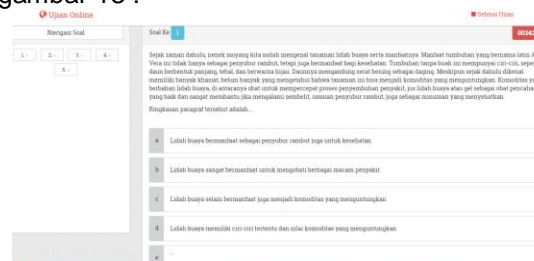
gambar 19 :

Ujian Online

Selesai Ujian

Navigasi Soal

1 -   2 -   3 -   4 -
5 -

Soal Ke 1

00:14

Sejak zaman dahulu, nenek moyang kita sudah mengenal tanaman lidah buaya serta manfaatnya. Manfaat tumbuhan yang bernama latin A Vera ini tidak hanya sebagai penyubur rambut, tetapi juga bermanfaat bagi kesehatan. Tumbuhan tanpa buah ini mempunyai ciri-ciri, sepe daun berbentuk panjang, tebal, dan berwarna hijau. Daunnya mengandung serat bening sebagai daging. Meskipun sejak dahulu dikenal memiliki banyak khasiat, belum banyak yang mengetahui bahwa tanaman ini bisa menjadi komoditas yang menguntungkan. Komoditas y berbahan lidah buaya, di antaranya obat untuk mempercepat proses penyembuhan penyakit, jus lidah buaya atau gel sebagai obat pencaha yang baik dan sangat membantu jika mengalami sembelit, ramuan penyubur rambut, juga sebagai minuman yang menyehatkan.

Ringkasan paragraf tersebut adalah ....

a   Lidah buaya bermanfaat sebagai penyubur rambut juga untuk kesehatan

b   Lidah buaya sangat bermanfaat untuk mengobati berbagai macam penyakit

c   Lidah buaya selain bermanfaat juga menjadi komoditas yang menguntungkan

d   Lidah buaya memiliki ciri-ciri tertentu dan nilai komoditas yang menguntungkan

e   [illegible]